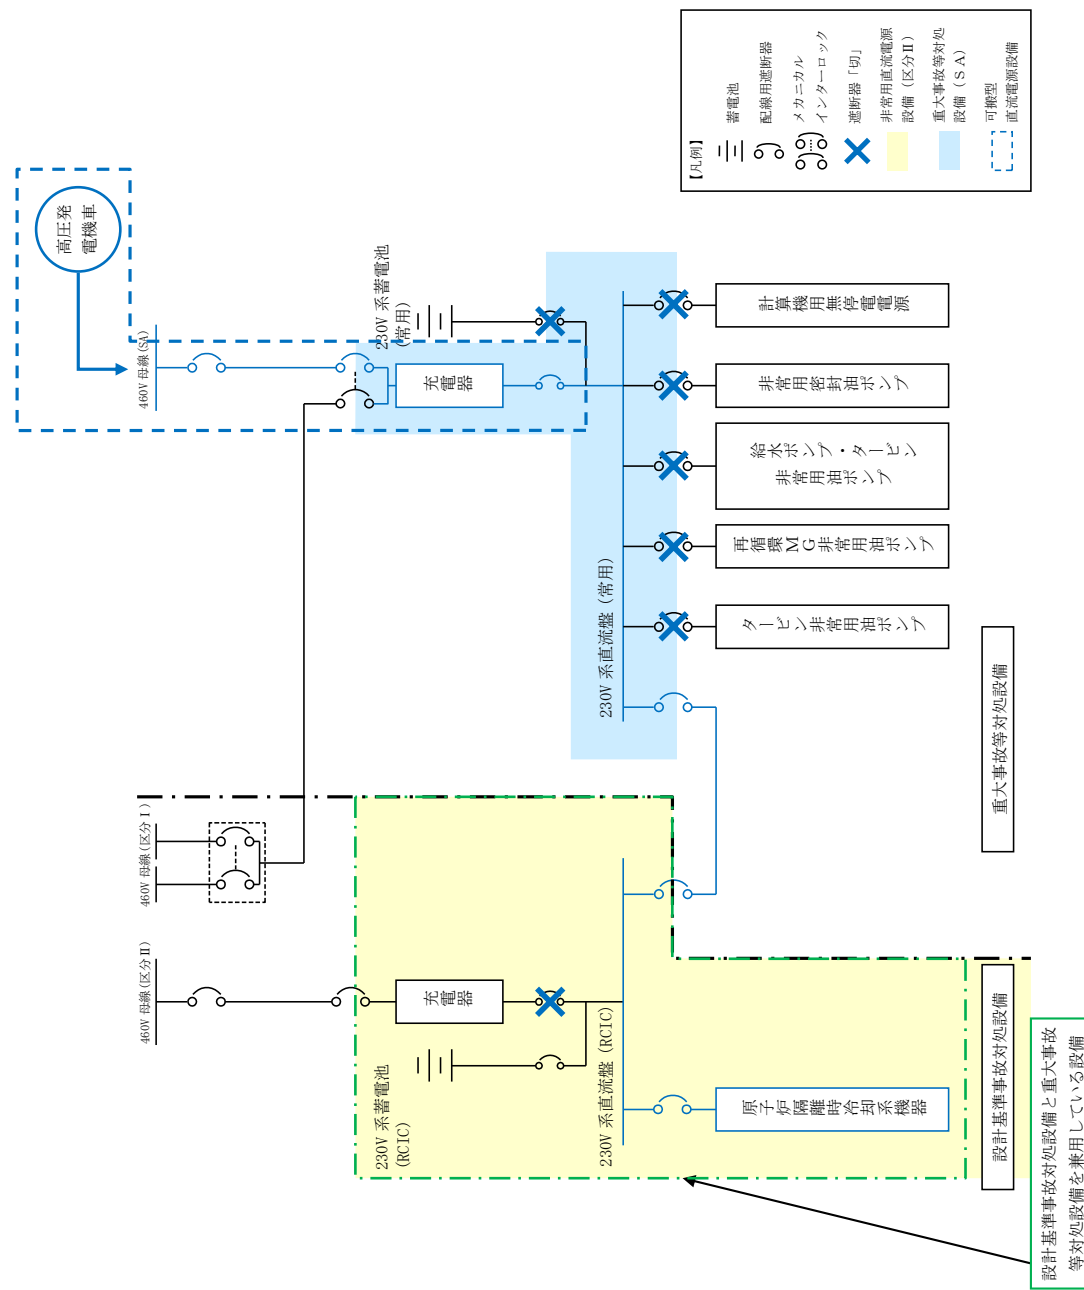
【凡例】
蓄電池
配線用遮断器
メカニカルインターロック
遮断器「切」
非常用直流電源設備（区分Ⅱ）
重大事故等対処設備（SA）
可搬型直流電源設備

高圧発電機車
460V 母線(SA)
230V 系蓄電池（常用）
充電器
230V 系直流盤（常用）
計算機用無停電電源
非常用密封油ポンプ
給水ポンプ・タービン非常用油ポンプ
再循環MG非常用油ポンプ
タービン非常用油ポンプ
重大事故等対処設備

460V 母線(区分Ⅰ)
460V 母線(区分Ⅱ)
充電器
230V 系蓄電池（RCIC）
230V 系直流盤（RCIC）
原子炉隔離時冷却系機器
設計基準事故対処設備
設計基準事故対処設備と重大事故等対処設備を兼用している設備